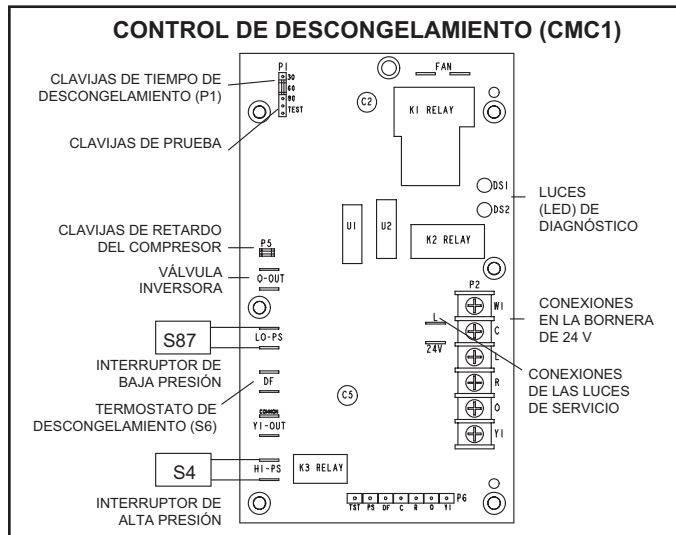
CONTROL DE DESCONGELAMIENTO (CMC1)

CLAVIJAS DE TIEMPO DE DESCONGELAMIENTO (P1)

CLAVIJAS DE PRUEBA

CLAVIJAS DE RETARDO DEL COMPRESOR

VÁLVULA INVERSORA

S87

INTERRUPTOR DE BAJA PRESIÓN

TERMOSTATO DE DESCONGELAMIENTO (S6)

S4

INTERRUPTOR DE ALTA PRESIÓN

P1
30
60
90
TEST

FAN

C2

K1 RELAY

DS1

DS2

U1

U2

K2 RELAY

P5

O-OUT

LO-PS

DF

C5

COMMON

Y1-OUT

HI-PS

K3 RELAY

P2

W1

C

L

R

O

Y1

L

24V

TST PS DF C R O Y1 P6

LUCES (LED) DE DIAGNÓSTICO

CONEXIONES EN LA BORNERA DE 24 V

CONEXIONES DE LAS LUCES DE SERVICIO